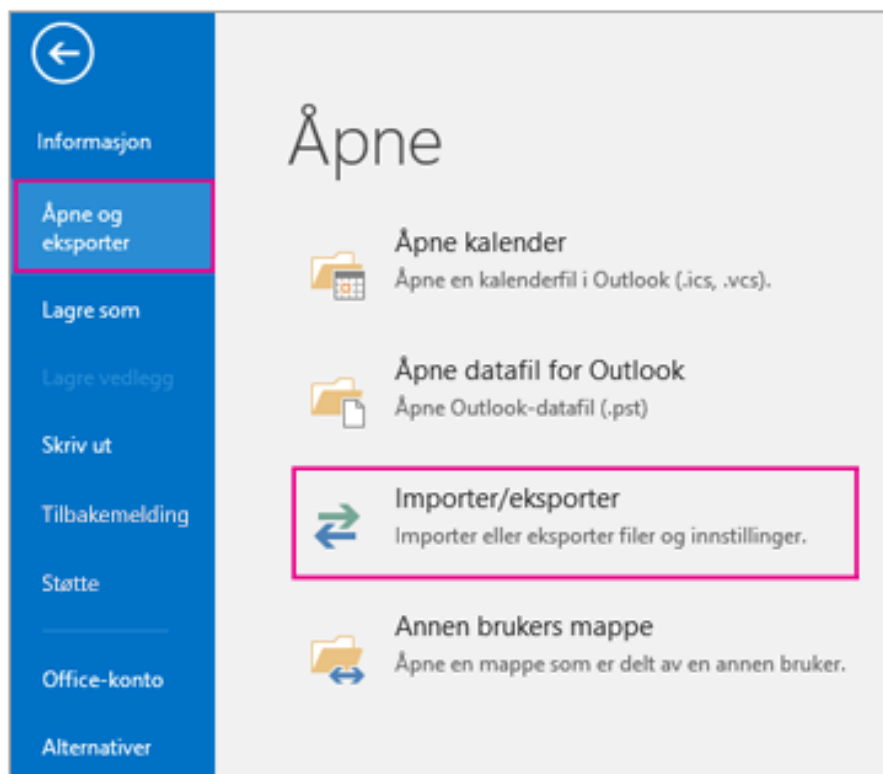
Informasjon

Åpne og eksporter

Lagre som

Lagre vedlegg

Skriv ut

Tilbakemelding

Støtte

Office-konto

Alternativer

Åpne

Åpne kalender
Åpne en kalenderfil i Outlook (.ics, .vcs).

Åpne datafil for Outlook
Åpne Outlook-datafil (.pst)

Importer/eksporter
Importer eller eksporter filer og innstillinger.

Annen brukers mappe
Åpne en mappe som er delt av en annen bruker.